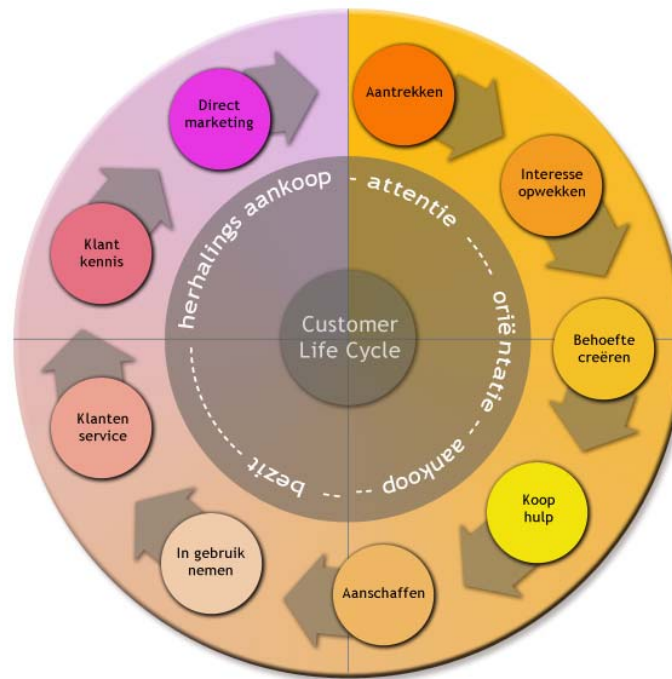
Customer Life Cycle

herhalings aankoop - attentie ---- oriëntatie -- aankoop -- bezit ----

Aantrekken

Interesse opwekken

Behoefte creëren

Koop hulp

Aanschaffen

In gebruik nemen

Klanten service

Klant kennis

Direct marketing